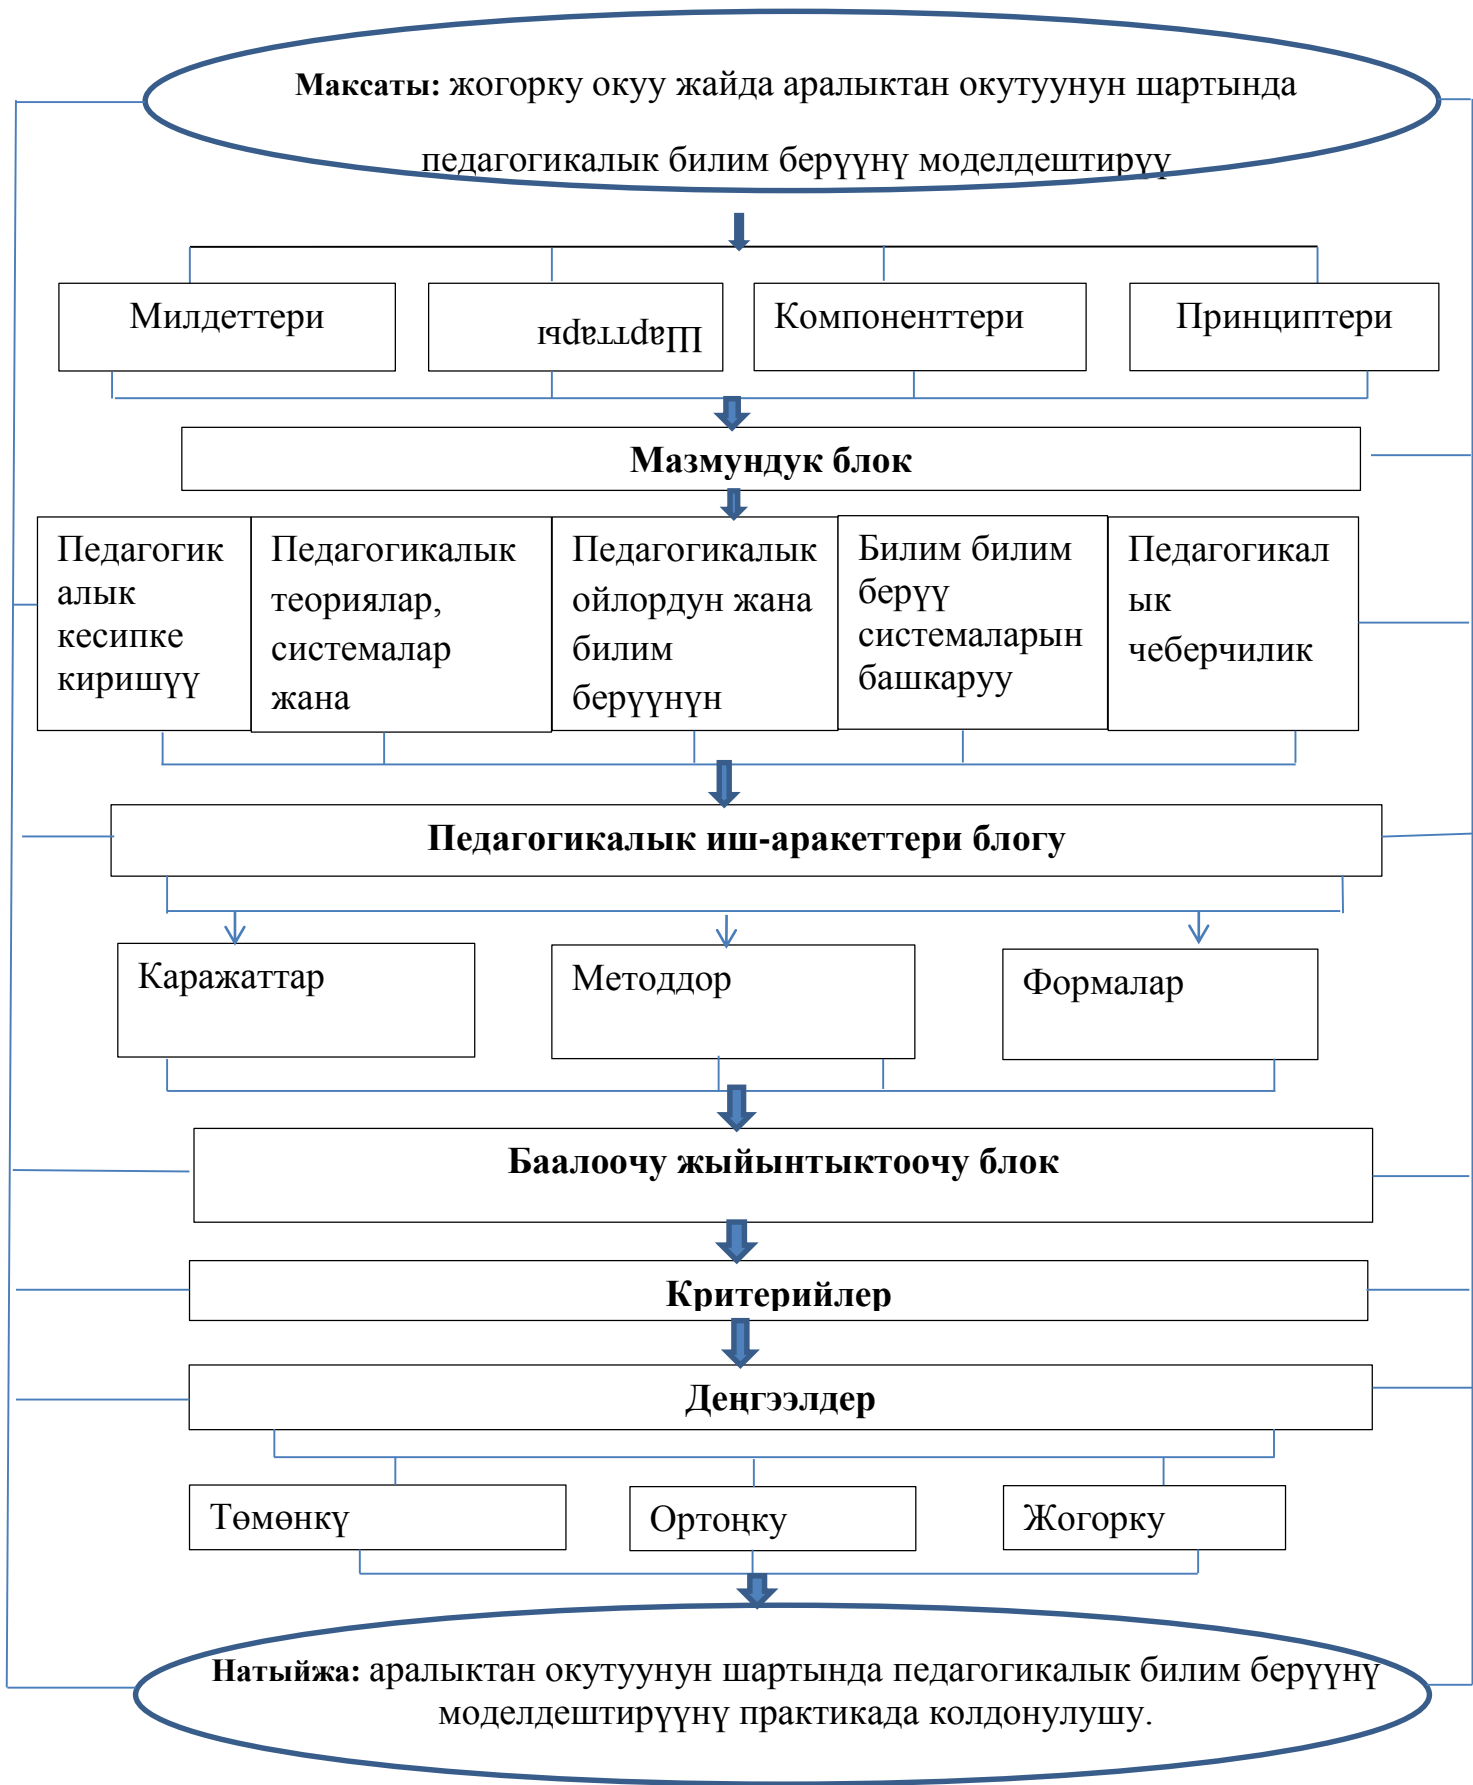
**Максаты:** жогорку окуу жайда аралыктан окутуунун шартында педагогикалык билим берүүнү моделдештирүү

Милдеттери

Шарттары

Компоненттери

Принциптери

**Мазмундук блок**

Педагогикалык кесипке киришүү

Педагогикалык теориялар, системалар жана

Педагогикалык ойлордун жана билим берүүнүн

Билим билим берүү системаларын башкаруу

Педагогикалык чеберчилик

**Педагогикалык иш-аракеттери блогу**

Каражаттар

Методдор

Формалар

**Баалоочу жыйынтыктоочу блок**

**Критерийлер**

**Деңгээлдер**

Төмөнкү

Ортоңку

Жогорку

**Натыйжа:** аралыктан окутуунун шартында педагогикалык билим берүүнү моделдештирүүнү практикада колдонулушу.